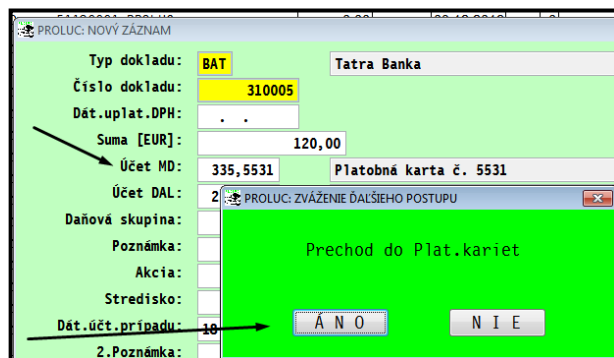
PROLUC: NOVÝ ZÁZNAM

Typ dokladu: BAT
Tatra Banka

Číslo dokladu: 310005

Dát.uplat.DPH: . .

Suma [EUR]: 120,00

Účet MD: 335,5531
Platobná karta č. 5531

Účet DAL: 2

Daňová skupina:

Poznámka:

Akcia:

Stredisko:

Dát.účt.prípadu: 10

2.Poznámka:

PROLUC: ZVÁŽENIE ĎALŠIEHO POSTUPU

Prechod do Plat.kariet

Á N O

N I E